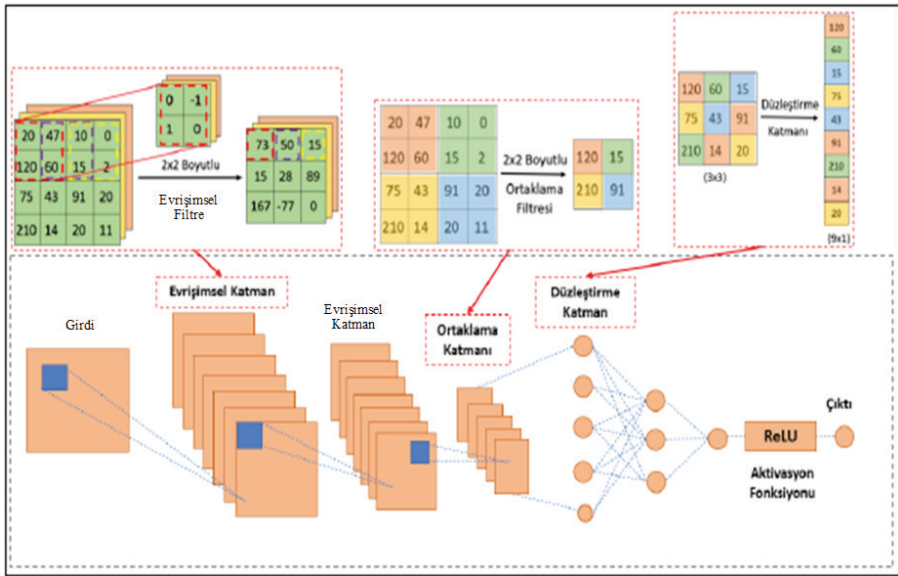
| 20 | 47 | 10 | 0 |
|---|---|---|---|
| 120 | 60 | 15 | 2 |
| 75 | 43 | 91 | 20 |
| 210 | 14 | 20 | 11 |

| 0 | -1 |
|---|---|
| 1 | 0 |

2x2 Boyutlu

Evrişimsel Filtre

| 73 | 50 | 15 |
|---|---|---|
| 15 | 28 | 89 |
| 167 | -77 | 0 |

| 20 | 47 | 10 | 0 |
|---|---|---|---|
| 120 | 60 | 15 | 2 |
| 75 | 43 | 91 | 20 |
| 210 | 14 | 20 | 11 |

2x2 Boyutlu Ortaklama Filtresi

| 120 | 15 |
|---|---|
| 210 | 91 |

| 120 | 60 | 15 |
|---|---|---|
| 75 | 43 | 91 |
| 210 | 14 | 20 |

(3x3)

Düzleştirme Katmanı

| 120 |
|---|
| 60 |
| 15 |
| 75 |
| 43 |
| 91 |
| 210 |
| 14 |
| 20 |

(9x1)

Evrişimsel Katman

Girdi

Evrişimsel Katman

Ortaklama Katmanı

Düzleştirme Katman

ReLU

Çıktı

Aktivasyon Fonksiyonu